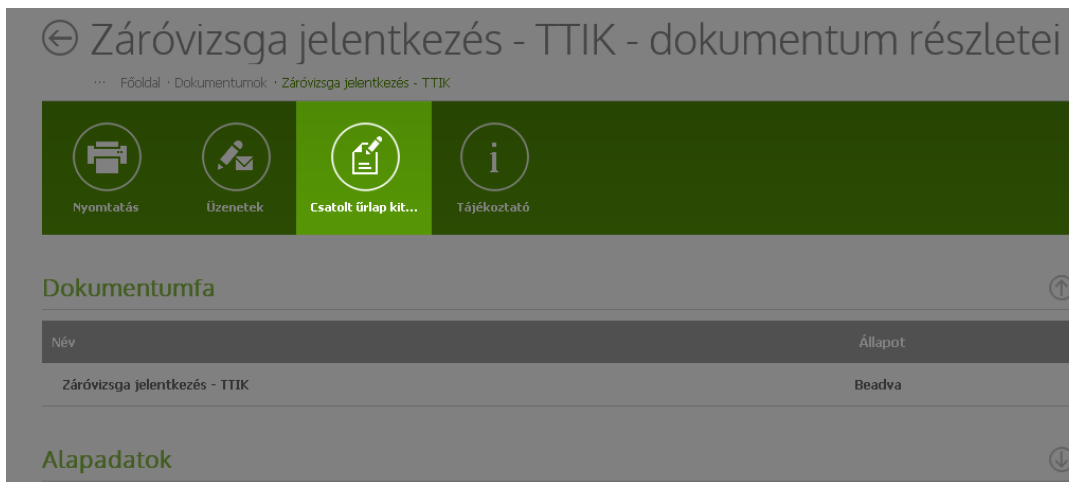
⊖ Záróvizsga jelentkezés - TTIK - dokumentum részletei

··· Főoldal · Dokumentumok · Záróvizsga jelentkezés - TTIK

Nyomtatás

Üzenetek

Csatolt űrlap kit...

Tájékoztató

Dokumentumfa

| Név | Állapot |
|---|---|
| Záróvizsga jelentkezés - TTIK | Beadva |

Alapadatok